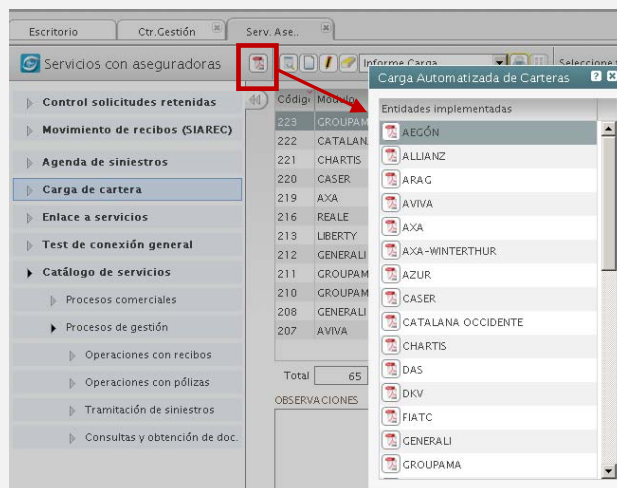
Escritorio
Ctr.Gestión
Serv. Ase..

Servicios con aseguradoras

Informe Carga
Seleccione

Control solicitudes retenidas
Movimiento de recibos (SIAREC)
Agenda de siniestros
Carga de cartera
Enlace a servicios
Test de conexión general
Catálogo de servicios
Procesos comerciales
Procesos de gestión
Operaciones con recibos
Operaciones con pólizas
Tramitación de siniestros
Consultas y obtención de doc.

| Códig | Modulo |
|---|---|
| 223 | GROUPAM |
| 222 | CATALAN |
| 221 | CHARTIS |
| 220 | CASER |
| 219 | AXA |
| 216 | REALE |
| 213 | LIBERTY |
| 212 | GENERALI |
| 211 | GROUPAM |
| 210 | GROUPAM |
| 208 | GENERALI |
| 207 | AVIVA |

Total 65

OBSERVACIONES

Carga Automatizada de Carteras

Entidades implementadas
AEGÓN
ALLIANZ
ARAG
AVIVA
AXA
AXA-WINTERTHUR
AZUR
CASER
CATALANA OCCIDENTE
CHARTIS
DAS
DKV
FIATC
GENERALI
GROUPAMA